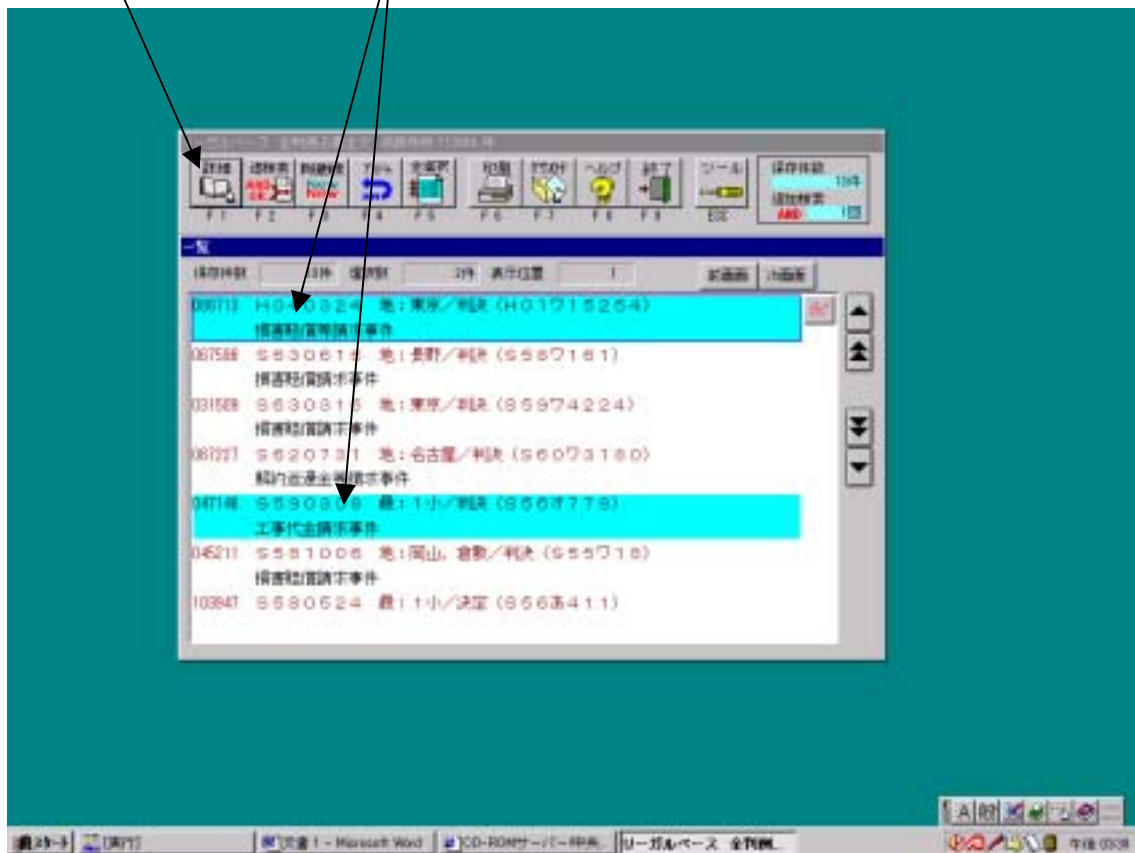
詳細 F1
通検索 F2
前検索 F3
戻る F4
全選択 F5
印刷 F6
付箋 F7
ヘルプ F8
終了 F9
ツール ESC
保存件数 13件
追加検索 AND 1回

一覧
保存件数 13件 選択数 3件 表示位置 1
前画面 次画面

000713 H0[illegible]0824 地：東京／判決（H01ワ15254）
損害賠償等請求事件
067588 S630615 地：長野／判決（S58ワ161）
損害賠償請求事件
031589 S630815 地：東京／判決（S59ワ4224）
損害賠償請求事件
067227 S620731 地：名古屋／判決（S60ワ3180）
解約返還金等請求事件
047146 S590308 最：1小／判決（S56オ778）
工事代金請求事件
045211 S551006 地：岡山，倉敷／判決（S55ワ18）
損害賠償請求事件
103847 S580524 最：1小／決定（S56あ411）

スタート 実行 文書1 - Microsoft Word CD-ROMサーバー仲典... リーガルベース 全判例... 午後 03:38